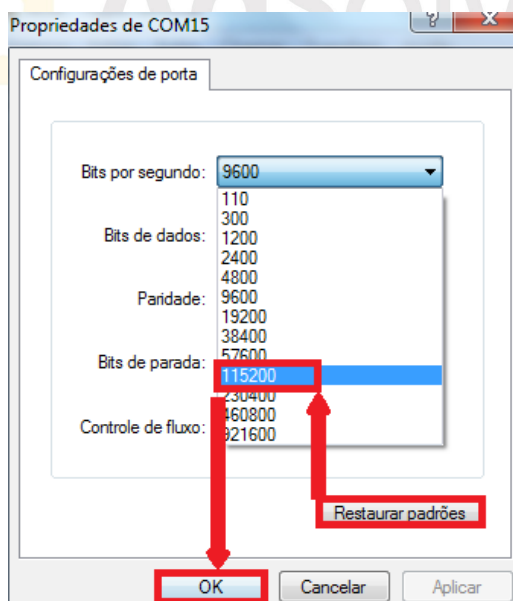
Propriedades de COM15

?

X

Configurações de porta

Bits por segundo: 9600

110
300
1200
2400
4800
9600
19200
38400
57600
115200
230400
460800
921600

Bits de dados:

Paridade:

Bits de parada:

Controle de fluxo:

Restaurar padrões

OK

Cancelar

Aplicar